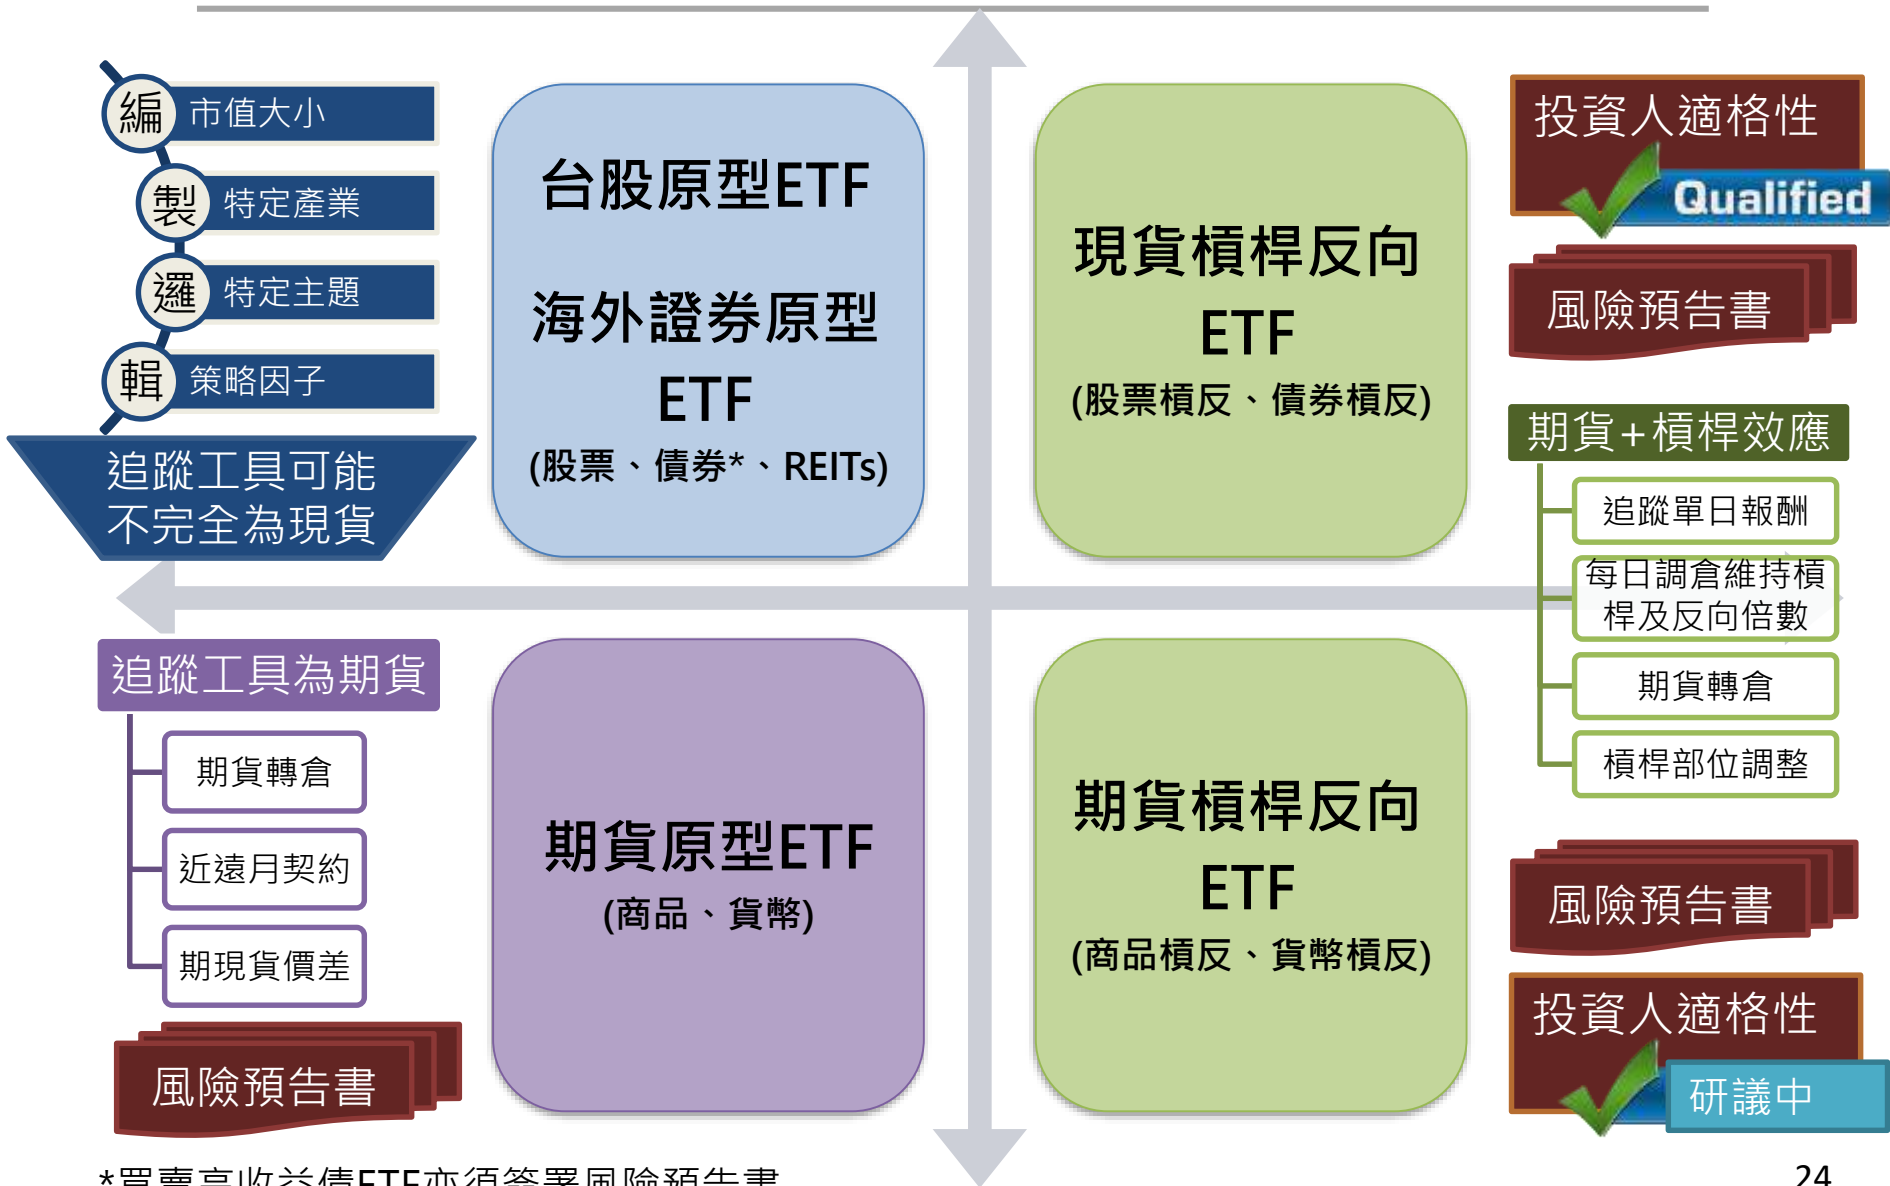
編 市值大小
製 特定產業
邏 特定主題
輯 策略因子

追蹤工具可能不完全為現貨

台股原型ETF

海外證券原型ETF

(股票、債券*、REITs)

現貨槓桿反向ETF

(股票槓反、債券槓反)

投資人適格性

Qualified

風險預告書

期貨+槓桿效應

追蹤單日報酬

每日調倉維持槓桿及反向倍數

期貨轉倉

槓桿部位調整

追蹤工具為期貨

期貨轉倉

近遠月契約

期現貨價差

風險預告書

期貨原型ETF

(商品、貨幣)

期貨槓桿反向ETF

(商品槓反、貨幣槓反)

風險預告書

投資人適格性

研議中

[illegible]

24